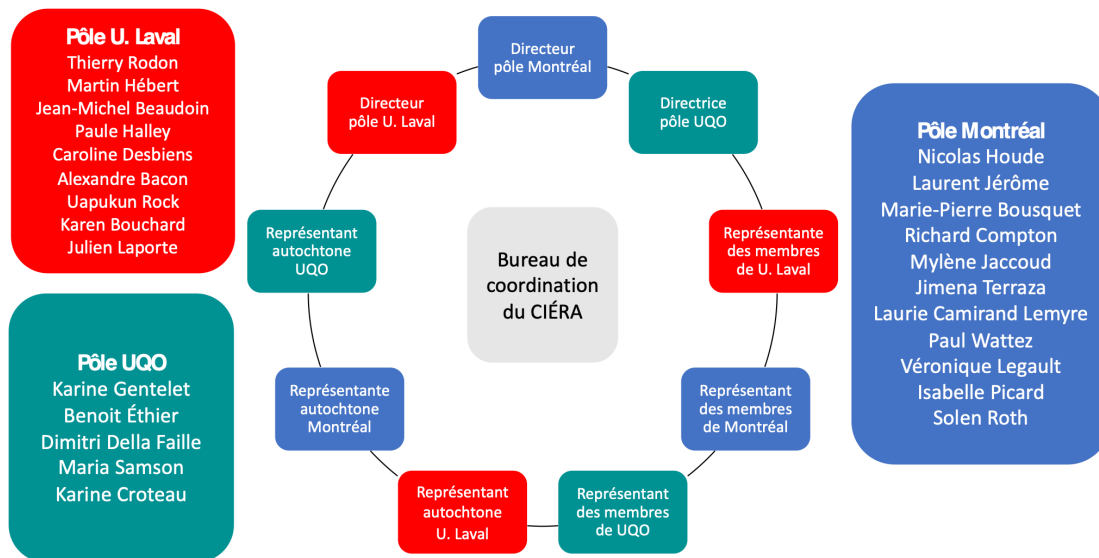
Pôle U. Laval
Thierry Rodon
Martin Hébert
Jean-Michel Beaudoin
Paule Halley
Caroline Desbiens
Alexandre Bacon
Uapukun Rock
Karen Bouchard
Julien Laporte

Pôle UQO
Karine Gentelet
Benoit Éthier
Dimitri Della Faille
Maria Samson
Karine Croteau

Directeur pôle Montréal

Directrice pôle UQO

Représentante des membres de U. Laval

Représentant des membres de Montréal

Représentant des membres de UQO

Représentant autochtone U. Laval

Représentante autochtone Montréal

Représentant autochtone UQO

Directeur pôle U. Laval

Bureau de coordination du CIÉRA

Pôle Montréal
Nicolas Houde
Laurent Jérôme
Marie-Pierre Bousquet
Richard Compton
Mylène Jaccoud
Jimena Terraza
Laurie Camirand Lemyre
Paul Wattez
Véronique Legault
Isabelle Picard
Solen Roth